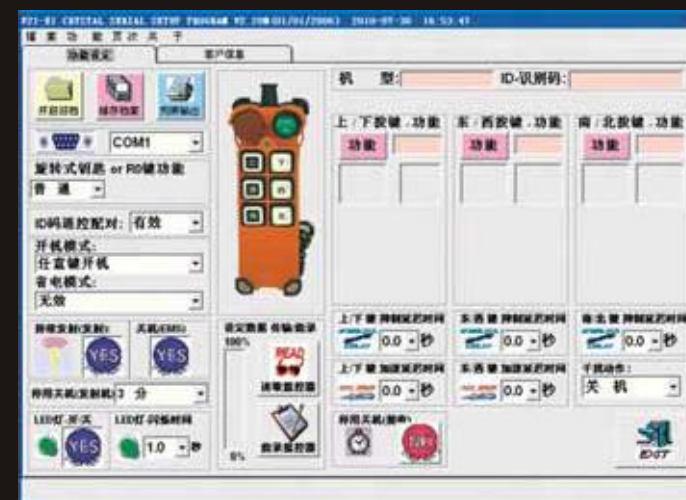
F21-E1 CRYSTAL SERIAL SETUP PROGRAM V2 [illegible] 2010-07-30 16:53:47

档 案 功 能 页 次 关 于

功能设定 | 客户信息

开启档案 | 储存档案 | 资料输出

COM1

旋转式钥匙 or R0键功能

普 通

ID码遥控配对: 有效

开机模式:

任意键开机

省电模式:

无效

持续发射(发射) | 关机(EMS)

YES | YES

持用关机(发射机) 3 分

LED灯 开/关 | LED灯 闪烁时间

YES | 1.0 秒

读/写数据 传输/读取

100%

0%

READ

读取遥控器

写录遥控器

机 型: | ID-识别码:

上 / 下按键 - 功能 | 东 / 西按键 - 功能 | 南 / 北按键 - 功能

功能 | 功能 | 功能

上/下键 押制延迟时间 | 东/西键 押制延迟时间 | 南/北键 押制延迟时间

0.0 秒 | 0.0 秒 | 0.0 秒

上/下键 加速延迟时间 | 东/西键 加速延迟时间 | 干扰动作:

0.0 秒 | 0.0 秒 | 关 机

持用关机(接收)

EXIT